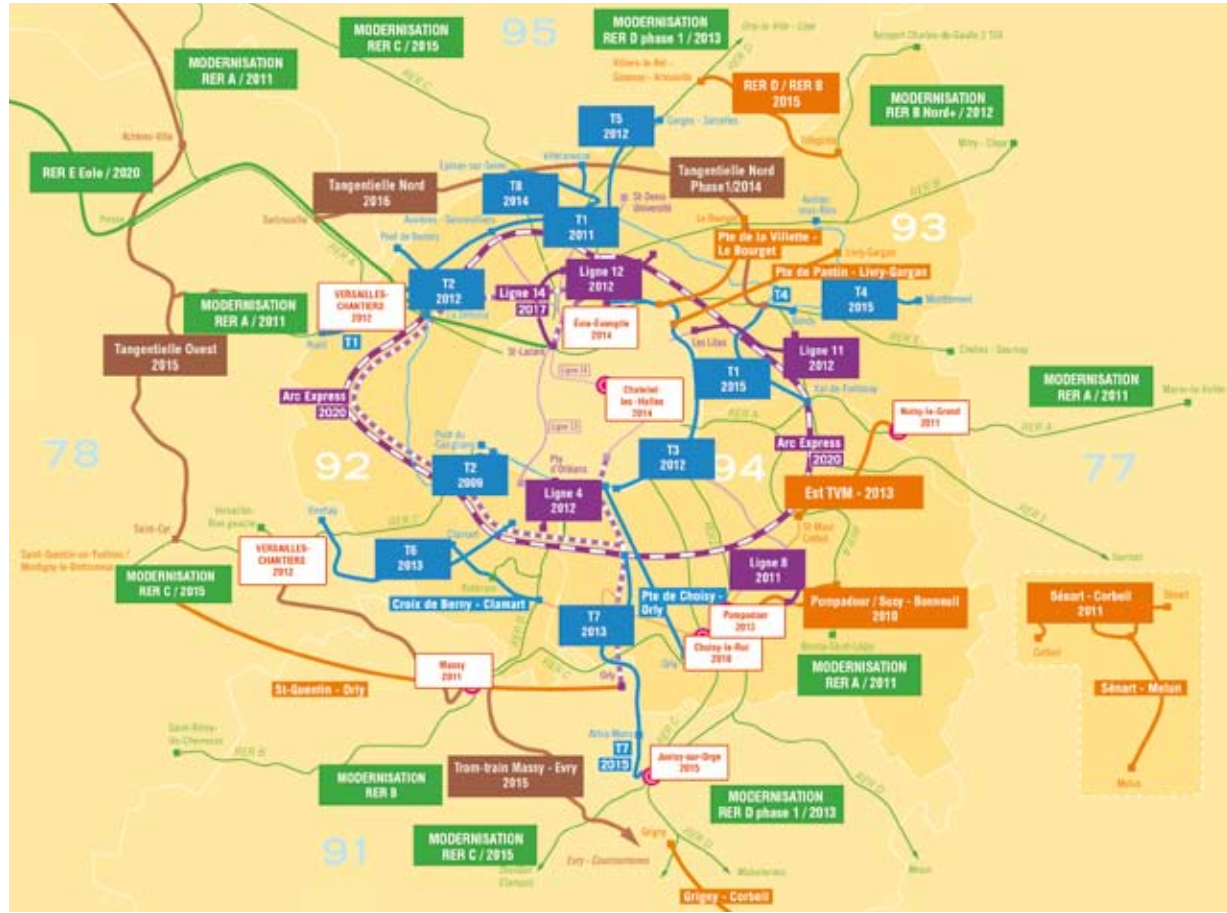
95

MODERNISATION RER C / 2015

MODERNISATION RER D phase 1 / 2013

MODERNISATION RER A / 2011

RER D / RER B 2015

MODERNISATION RER B Nord+ / 2012

T5 2012

RER E Eole / 2020

Tangentielle Nord 2016

T8 2014

Tangentielle Nord Phase1/2014

T1 2011

93

Pte de la Villette - Le Bourget

Pte de Pantin - Livry-Gargan

T2 2012

Ligne 12 2012

VERSAILLES-CHANTIERS 2012

Ligne 14 2017

T4

T4 2015

MODERNISATION RER A / 2011

Eole-Evangile 2014

Tangentielle Ouest 2015

T1

Ligne 11 2012

Arc Express 2020

T1 2015

Chatelet-les-Halles 2014

MODERNISATION RER A / 2011

Noisy-le-Grand 2011

78

92

T3 2012

94

Arc Express 2020

77

T2 2009

Ligne 4 2012

Est TVM - 2013

VERSAILLES-CHANTIERS 2012

T6 2013

Ligne 8 2011

MODERNISATION RER C / 2015

Croix de Berny - Clamart

Pte de Choisy - Orly

Pompadour / Sucy - Bonneuil 2010

Sénart - Corbeil 2011

T7 2013

Pompadour 2013

Choisy-le-Roi 2010

MODERNISATION RER A / 2011

Massy 2011

St-Quentin - Orly

Sénart - Melun

T7 2015

Juvisy-sur-Orge 2015

MODERNISATION RER B

Tram-train Massy - Evry 2015

MODERNISATION RER D phase 1 / 2013

91

MODERNISATION RER C / 2015

Grigny - Corbeil